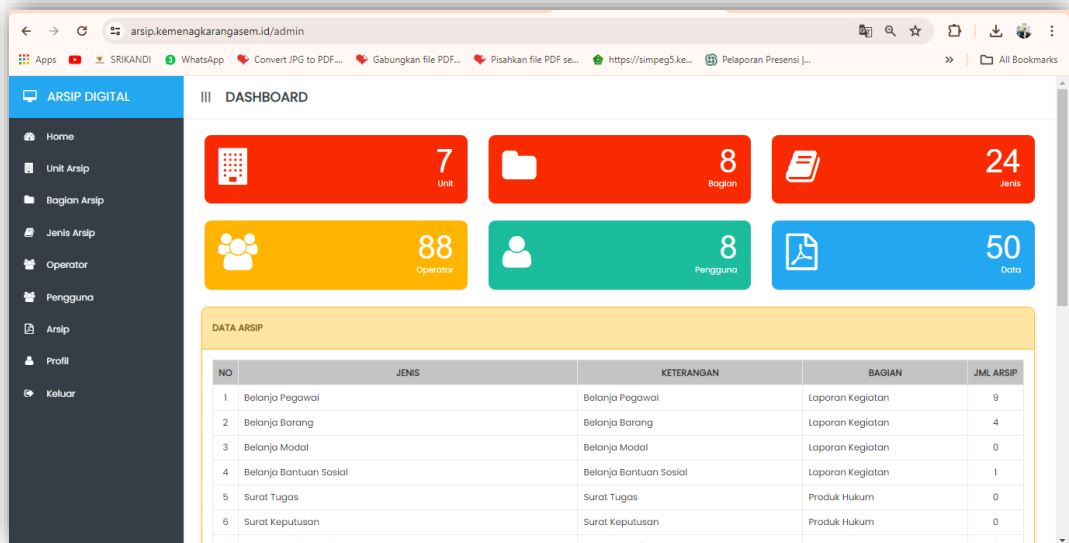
arsip.kemenagkarangasem.id/admin

Apps SRIKANDI WhatsApp Convert JPG to PDF... Gabungkan file PDF... Pisahkan file PDF se... https://simpeg5.ke... Pelaporan Presensi |... » All Bookmarks

ARSIP DIGITAL

Home
Unit Arsip
Bagian Arsip
Jenis Arsip
Operator
Pengguna
Arsip
Profil
Keluar

DASHBOARD

7 Unit
8 Bagian
24 Jenis
88 Operator
8 Pengguna
50 Data

DATA ARSIP

| NO | JENIS | KETERANGAN | BAGIAN | JML ARSIP |
|---|---|---|---|---|
| 1 | Belanja Pegawai | Belanja Pegawai | Laporan Kegiatan | 9 |
| 2 | Belanja Barang | Belanja Barang | Laporan Kegiatan | 4 |
| 3 | Belanja Modal | Belanja Modal | Laporan Kegiatan | 0 |
| 4 | Belanja Bantuan Sosial | Belanja Bantuan Sosial | Laporan Kegiatan | 1 |
| 5 | Surat Tugas | Surat Tugas | Produk Hukum | 0 |
| 6 | Surat Keputusan | Surat Keputusan | Produk Hukum | 0 |